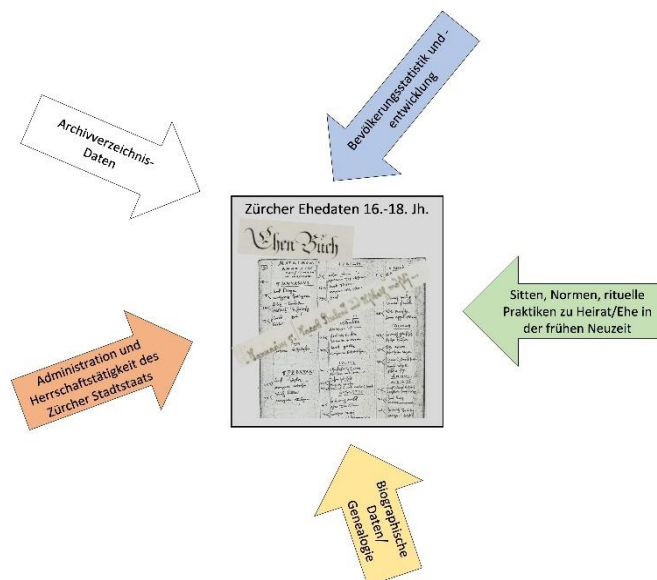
Archivverzeichnis-Daten

Bevölkerungsstatistik und -entwicklung

Zürcher Ehedaten 16.-18. Jh.

Ehen-Buch

Sitten, Normen, rituelle Praktiken zu Heirat/Ehe in der frühen Neuzeit

Administration und Herrschaftstätigkeit des Zürcher Stadtstaats

Biographische Daten/ Genealogie